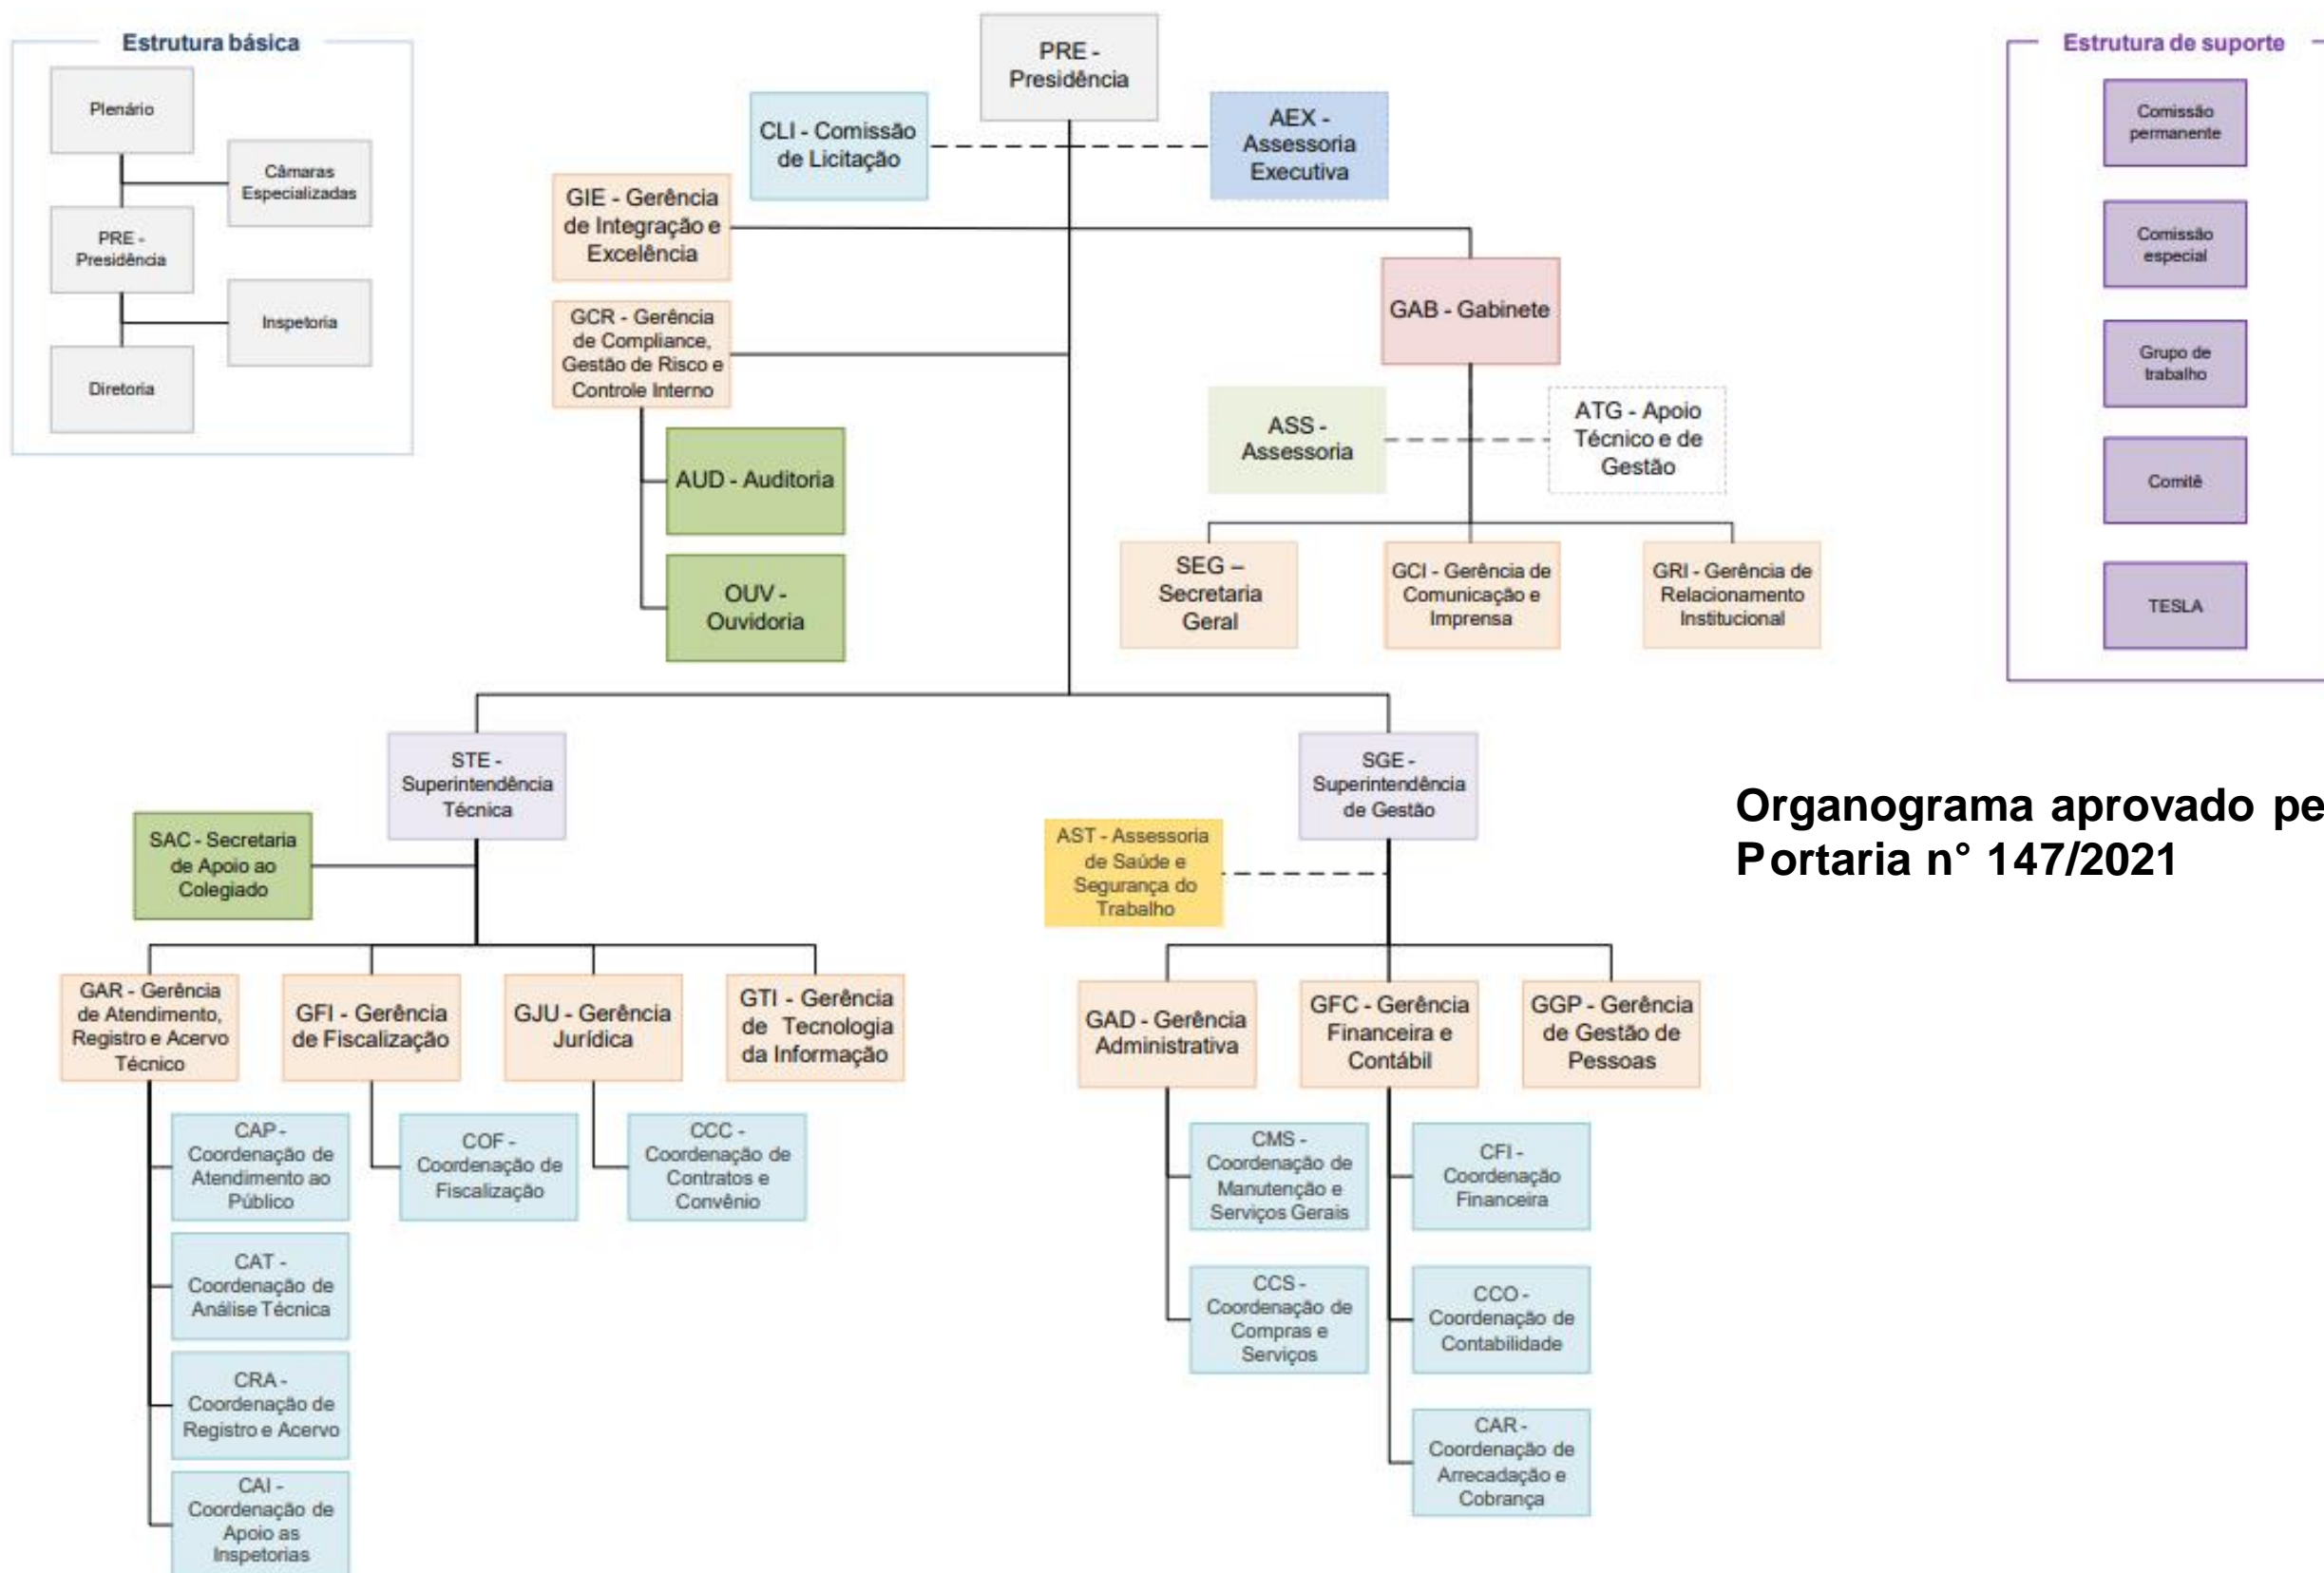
Estrutura básica

Plenário

Câmaras Especializadas

PRE - Presidência

Inspetoria

Diretoria

PRE - Presidência

CLI - Comissão de Licitação

AEX - Assessoria Executiva

GIE - Gerência de Integração e Excelência

GCR - Gerência de Compliance, Gestão de Risco e Controle Interno

AUD - Auditoria

OUV - Ouvidoria

GAB - Gabinete

ASS - Assessoria

ATG - Apoio Técnico e de Gestão

SEG – Secretaria Geral

GCI - Gerência de Comunicação e Imprensa

GRI - Gerência de Relacionamento Institucional

Estrutura de suporte

Comissão permanente

Comissão especial

Grupo de trabalho

Comitê

TESLA

STE - Superintendência Técnica

SAC - Secretaria de Apoio ao Colegiado

SGE - Superintendência de Gestão

AST - Assessoria de Saúde e Segurança do Trabalho

Organograma aprovado pe
Portaria n° 147/2021

GAR - Gerência de Atendimento, Registro e Acervo Técnico

GFI - Gerência de Fiscalização

GJU - Gerência Jurídica

GTI - Gerência de Tecnologia da Informação

GAD - Gerência Administrativa

GFC - Gerência Financeira e Contábil

GGP - Gerência de Gestão de Pessoas

CAP - Coordenação de Atendimento ao Público

COF - Coordenação de Fiscalização

CCC - Coordenação de Contratos e Convênio

CMS - Coordenação de Manutenção e Serviços Gerais

CFI - Coordenação Financeira

CAT - Coordenação de Análise Técnica

CCS - Coordenação de Compras e Serviços

CCO - Coordenação de Contabilidade

CRA - Coordenação de Registro e Acervo

CAR - Coordenação de Arrecadação e Cobrança

CAI - Coordenação de Apoio as Inspetorias